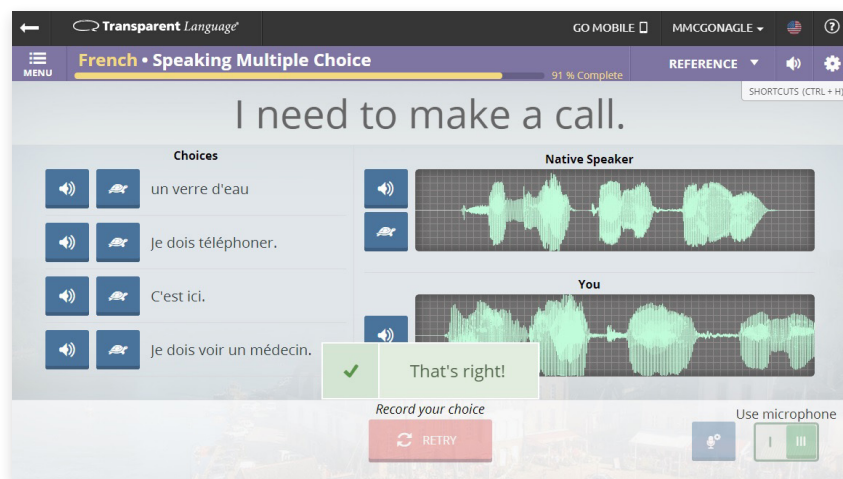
Transparent Language

GO MOBILE

MMCGONAGLE

MENU

French • Speaking Multiple Choice

91 % Complete

REFERENCE

SHORTCUTS (CTRL + H)

I need to make a call.

Choices

un verre d'eau

Je dois téléphoner.

C'est ici.

Je dois voir un médecin.

Native Speaker

You

That's right!

Record your choice

RETRY

Use microphone